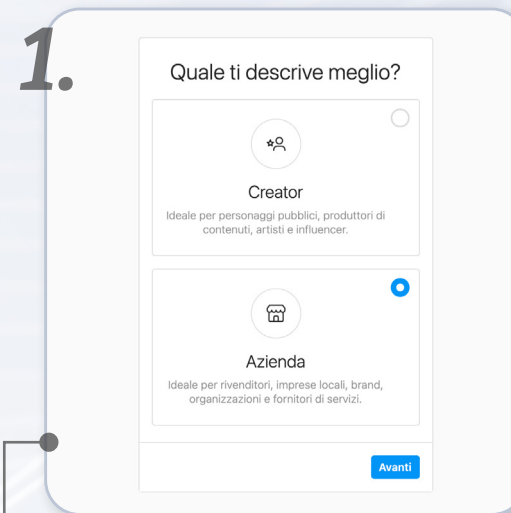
1.

Quale ti descrive meglio?

Creator

Ideale per personaggi pubblici, produttori di contenuti, artisti e influencer.

Azienda

Ideale per rivenditori, imprese locali, brand, organizzazioni e fornitori di servizi.

Avanti